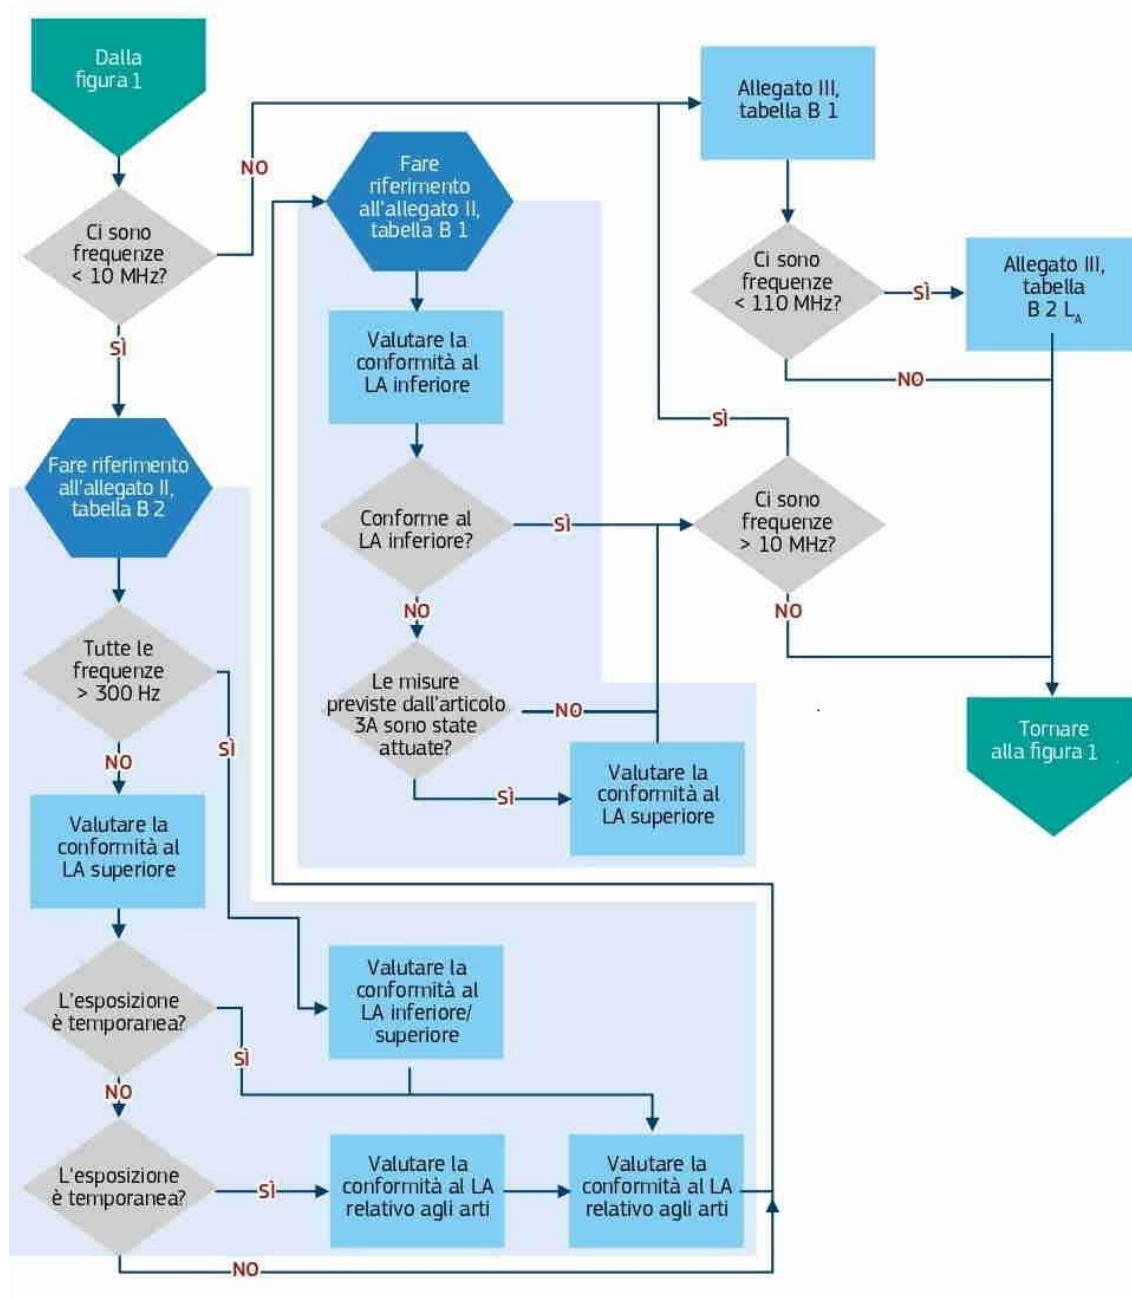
Dalla figura 1

Ci sono frequenze < 10 MHz?

NO

SÌ

Fare riferimento all'allegato II, tabella B 2

Tutte le frequenze > 300 Hz

SÌ

NO

Valutare la conformità al LA superiore

L'esposizione è temporanea?

SÌ

NO

L'esposizione è temporanea?

SÌ

Valutare la conformità al LA relativo agli arti

Valutare la conformità al LA relativo agli arti

NO

Valutare la conformità al LA inferiore/ superiore

Fare riferimento all'allegato II, tabella B 1

Valutare la conformità al LA inferiore

Conforme al LA inferiore?

SÌ

NO

Le misure previste dall'articolo 3A sono state attuate?

NO

SÌ

Valutare la conformità al LA superiore

Allegato III, tabella B 1

Ci sono frequenze < 110 MHz?

SÌ

Allegato III, tabella B 2 $L_A$

NO

SÌ

Ci sono frequenze > 10 MHz?

NO

Tornare alla figura 1